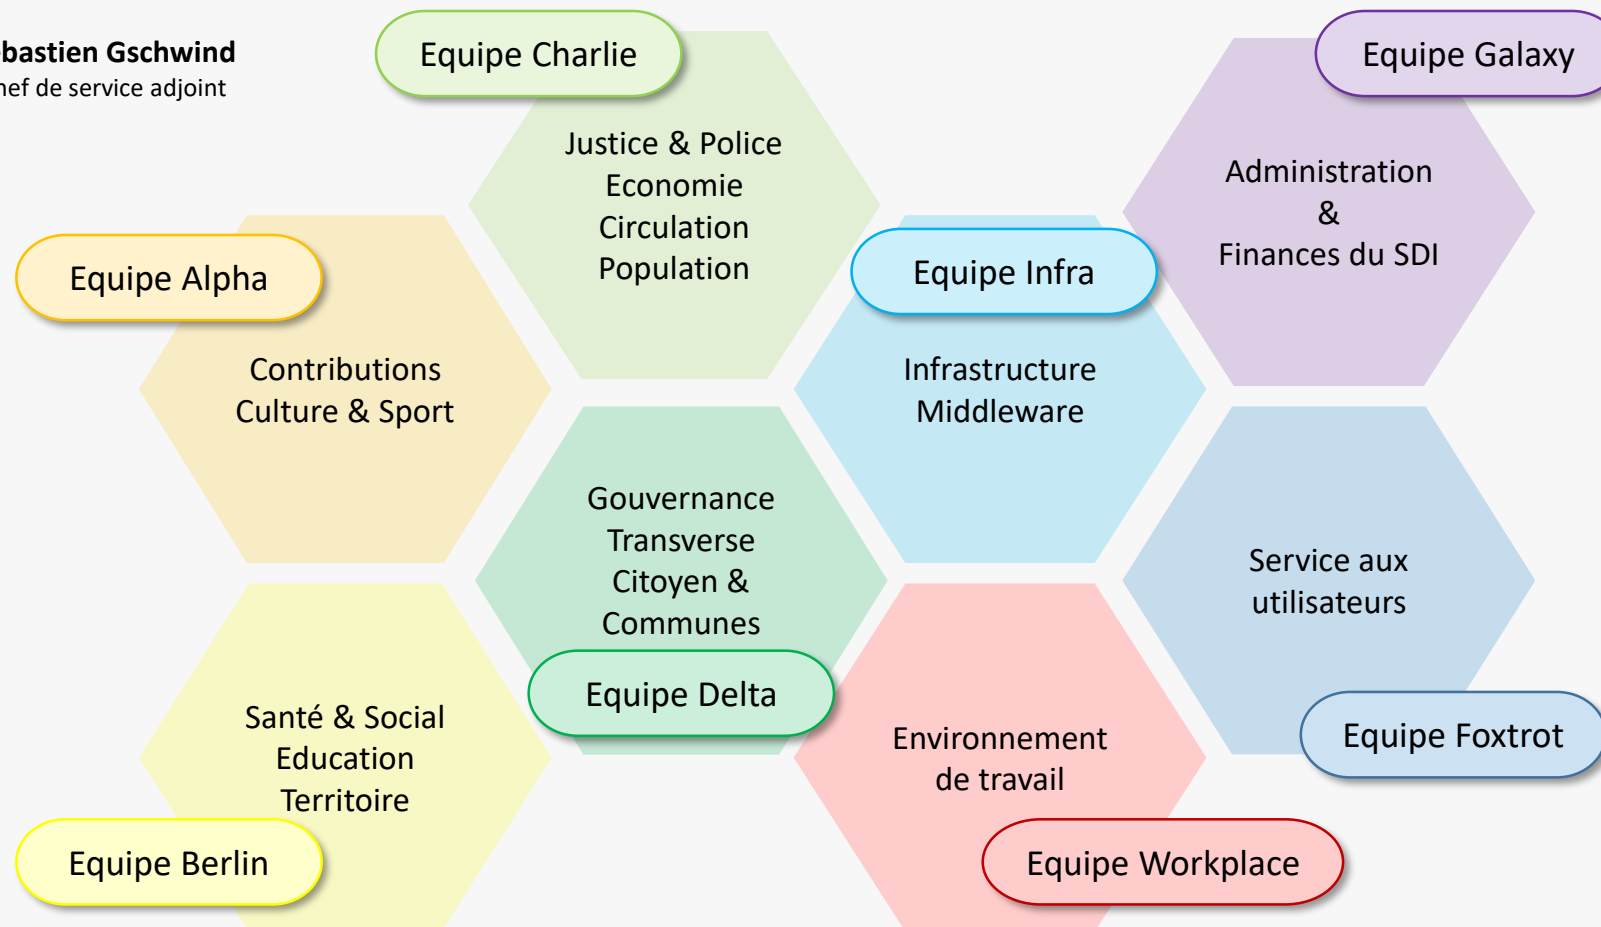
bastien Gschwind
hef de service adjoint

Equipe Charlie

Justice & Police
Economie
Circulation
Population

Equipe Galaxy

Administration
&
Finances du SDI

Equipe Alpha

Contributions
Culture & Sport

Equipe Infra

Infrastructure
Middleware

Gouvernance
Transverse
Citoyen &
Communes

Equipe Delta

Service aux
utilisateurs

Equipe Foxtrot

Santé & Social
Education
Territoire

Equipe Berlin

Environnement
de travail

Equipe Workplace